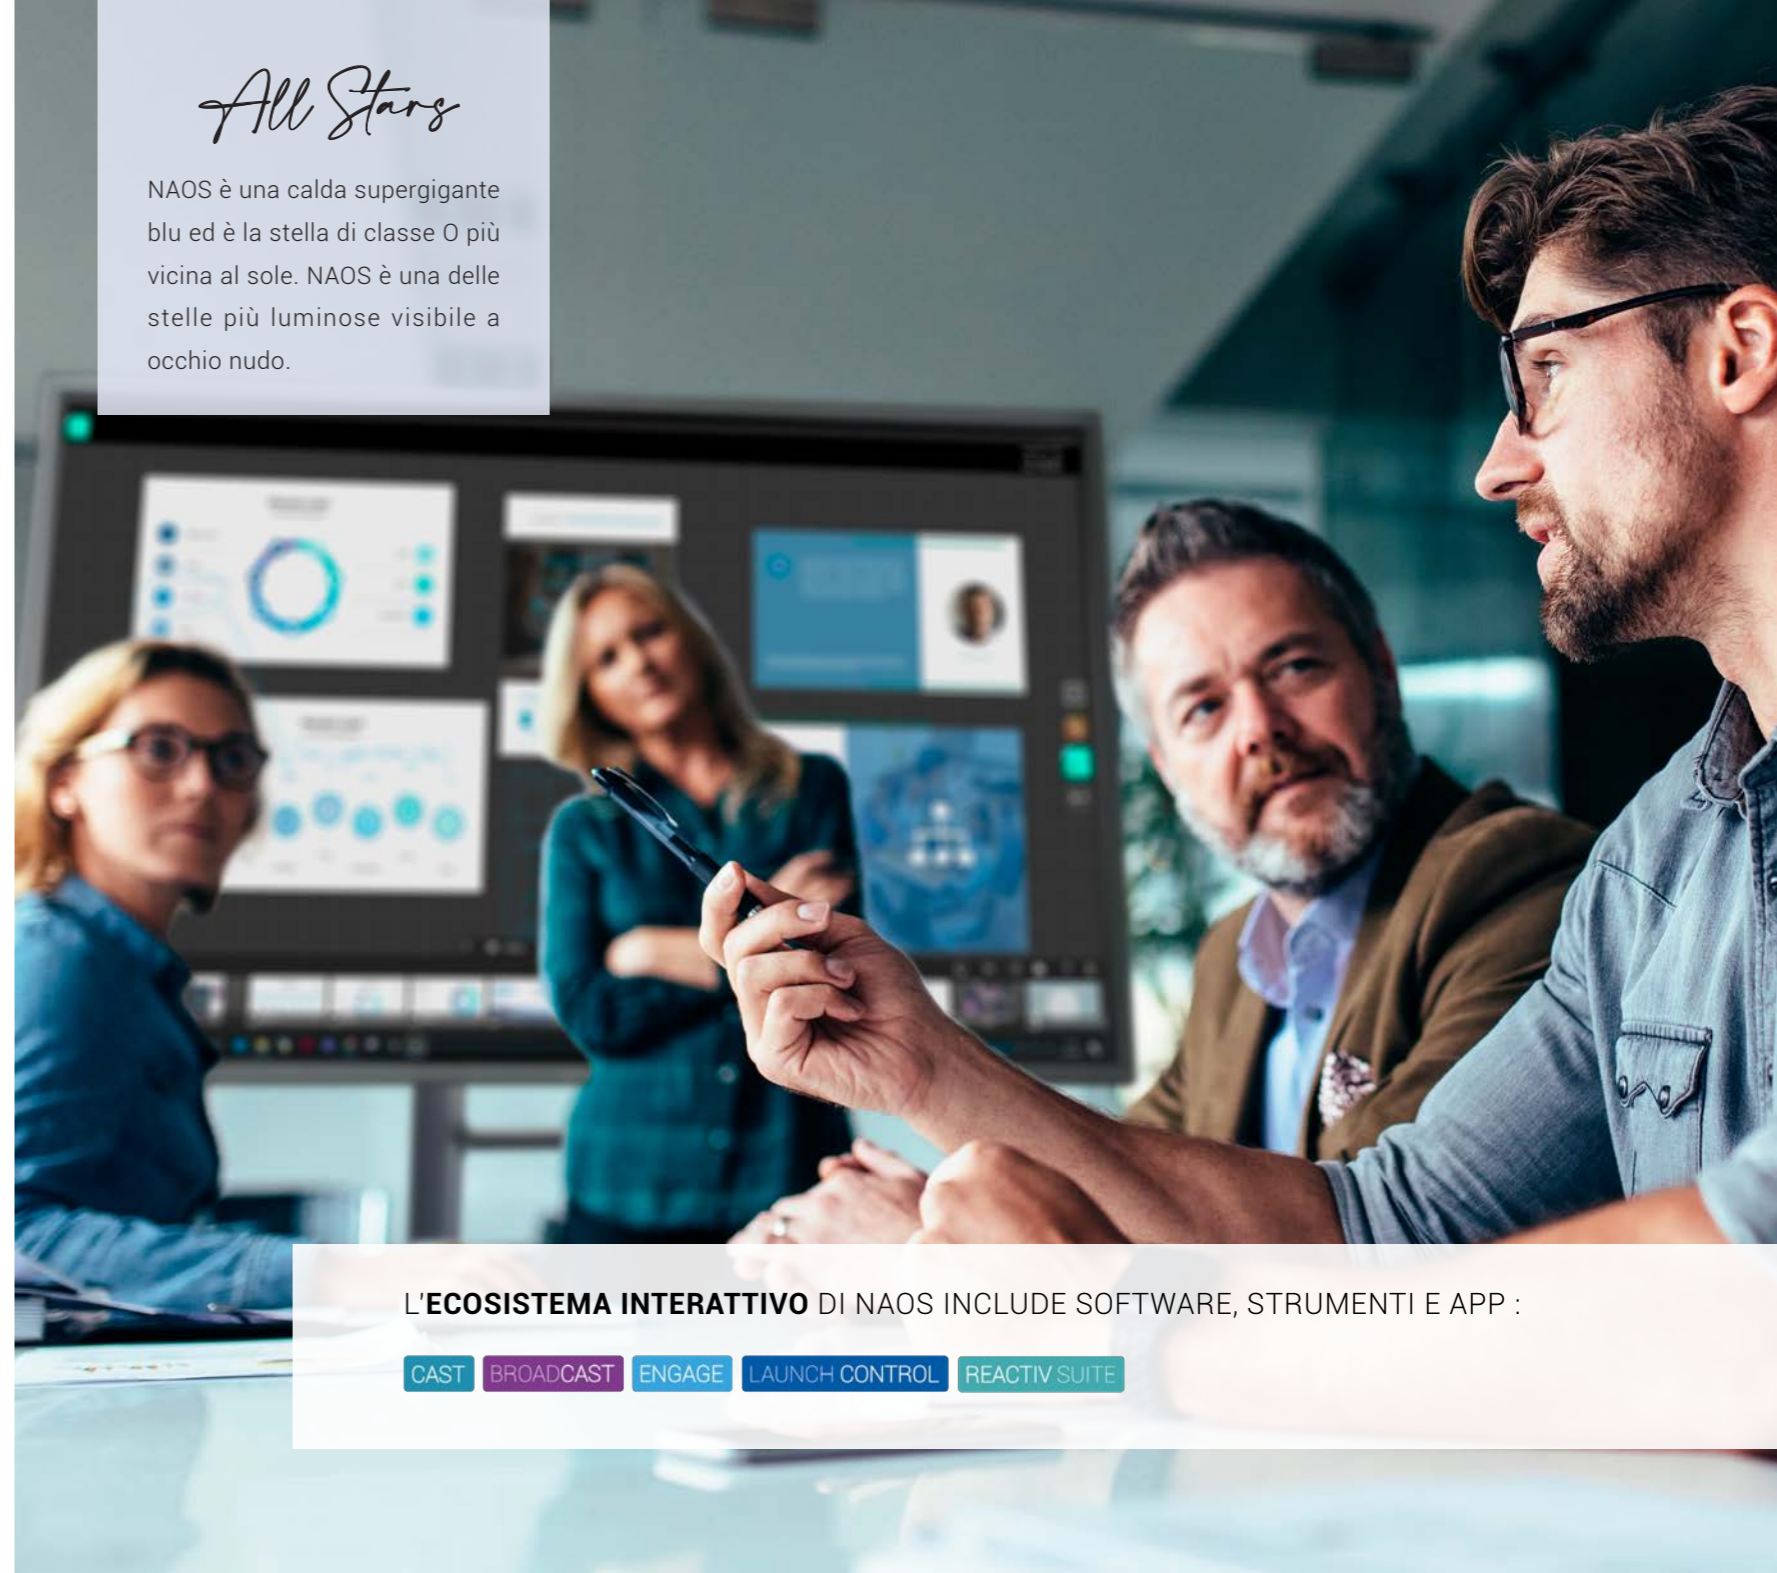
All Stars

NAOS è una calda supergigante blu ed è la stella di classe O più vicina al sole. NAOS è una delle stelle più luminose visibile a occhio nudo.

L'**ECOSISTEMA INTERATTIVO** DI NAOS INCLUDE SOFTWARE, STRUMENTI E APP :

CAST BROADCAST ENGAGE LAUNCH CONTROL REACTIV SUITE